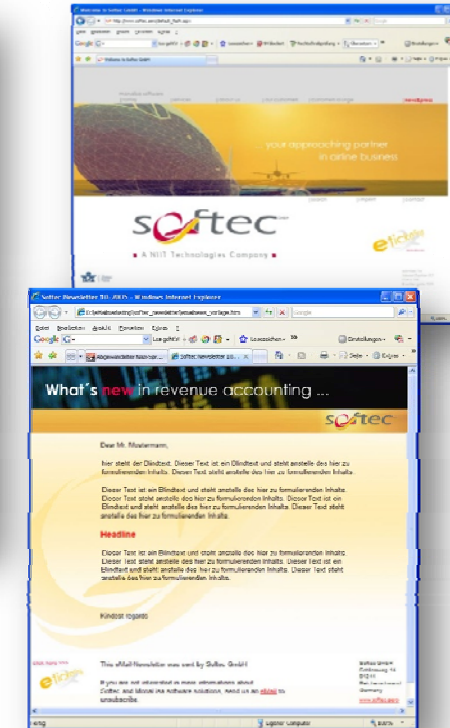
Welcome to Softec GmbH - Windows Internet Explorer

... your approaching partner in airline business

softec

A NIIT Technologies Company

Softec Newsletter 30_09/9 - Windows Internet Explorer

Datei Bearbeiten Ansicht Favoriten Extras ?

What´s new in revenue accounting ...

softec

Dear Mr. Mustermann,

hier steht der Blindtext. Dieser Text ist ein Blindtext und steht anstelle des hier zu formulierenden Inhalts. Dieser Text steht anstelle des hier zu formulierenden Inhalts.

Dieser Text ist ein Blindtext und steht anstelle des hier zu formulierenden Inhalts. Dieser Text steht anstelle des hier zu formulierenden Inhalts. Dieser Text ist ein Blindtext und steht anstelle des hier zu formulierenden Inhalts. Dieser Text steht anstelle des hier zu formulierenden Inhalts.

Headline

Dieser Text ist ein Blindtext und steht anstelle des hier zu formulierenden Inhalts. Dieser Text steht anstelle des hier zu formulierenden Inhalts. Dieser Text ist ein Blindtext und steht anstelle des hier zu formulierenden Inhalts. Dieser Text steht anstelle des hier zu formulierenden Inhalts.

Kindest regards

This eMail-Newsletter was sent by Softec GmbH

If you are not interested in more information about Softec and Ideone like software solutions, send us an email to unsubscribe.

Softec GmbH
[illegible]
Germany
www.softec.com

Arbeitsplatz